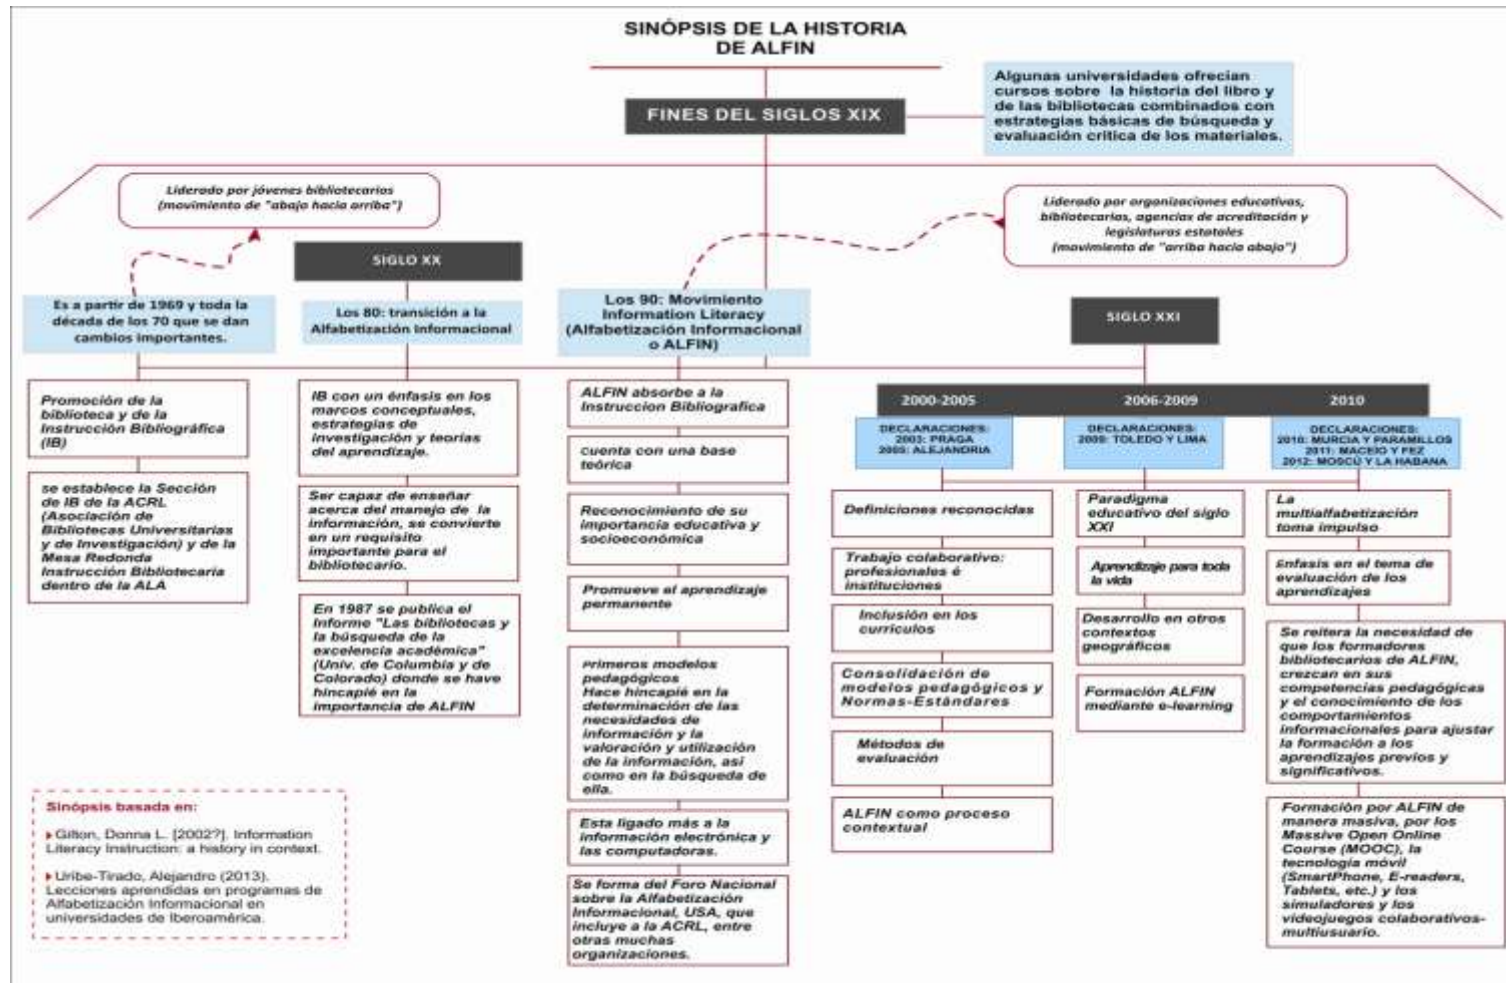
SINÓPSIS DE LA HISTORIA DE ALFIN

FINES DEL SIGLOS XIX

Algunas universidades ofrecían cursos sobre la historia del libro y de las bibliotecas combinados con estrategias básicas de búsqueda y evaluación crítica de los materiales.

Liderado por jóvenes bibliotecarios (movimiento de "abajo hacia arriba")

Liderado por organizaciones educativas, bibliotecarias, agencias de acreditación y legislaturas estatales (movimiento de "arriba hacia abajo")

SIGLO XX

Es a partir de 1969 y toda la década de los 70 que se dan cambios importantes.

Promoción de la biblioteca y de la Instrucción Bibliográfica (IB)

se establece la Sección de IB de la ACRL (Asociación de Bibliotecas Universitarias y de Investigación) y de la Mesa Redonda Instrucción Bibliotecaria dentro de la ALA

Los 80: transición a la Alfabetización Informacional

IB con un énfasis en los marcos conceptuales, estrategias de investigación y teorías del aprendizaje.

Ser capaz de enseñar acerca del manejo de la información, se convierte en un requisito importante para el bibliotecario.

En 1987 se publica el Informe "Las bibliotecas y la búsqueda de la excelencia académica" (Univ. de Columbia y de Colorado) donde se have hincapié en la importancia de ALFIN

Los 90: Movimiento Information Literacy (Alfabetización Informacional o ALFIN)

ALFIN absorbe a la Instruccion Bibliográfica

cuenta con una base teórica

Reconocimiento de su importancia educativa y socioeconómica

Promueve el aprendizaje permanente

Primeros modelos pedagógicos Hace hincapié en la determinación de las necesidades de información y la valoración y utilización de la información, así como en la búsqueda de ella.

Esta ligado más a la información electrónica y las computadoras.

Se forma del Foro Nacional sobre la Alfabetización Informacional, USA, que incluye a la ACRL, entre otras muchas organizaciones.

SIGLO XXI

2000-2005

DECLARACIONES: 2003: PRAGA 2005: ALEJANDRIA

Definiciones reconocidas

Trabajo colaborativo: profesionales é instituciones

Inclusión en los currículos

Consolidación de modelos pedagógicos y Normas-Estándares

Métodos de evaluación

ALFIN como proceso contextual

2006-2009

DECLARACIONES: 2009: TOLEDO Y LIMA

Paradigma educativo del siglo XXI

Aprendizaje para toda la vida

Desarrollo en otros contextos geográficos

Formación ALFIN mediante e-learning

2010

DECLARACIONES: 2010: MURCIA Y PARAMILLOS 2011: MACEIO Y FEZ 2012: MOSCÚ Y LA HABANA

La multialfabetización toma impulso

Enfasis en el tema de evaluación de los aprendizajes

Se reitera la necesidad de que los formadores bibliotecarios de ALFIN, crezcan en sus competencias pedagógicas y el conocimiento de los comportamientos informacionales para ajustar la formación a los aprendizajes previos y significativos.

Formación por ALFIN de manera masiva, por los Massive Open Online Course (MOOC), la tecnología móvil (SmartPhone, E-readers, Tablets, etc.) y los simuladores y los videojuegos colaborativos-multiusuario.

Sinópsis basada en:

Gilton, Donna L. [2002?]. Information Literacy Instruction: a history in context.

Uribe-Tirado, Alejandro (2013). Lecciones aprendidas en programas de Alfabetización Informacional en universidades de Iberoamérica.